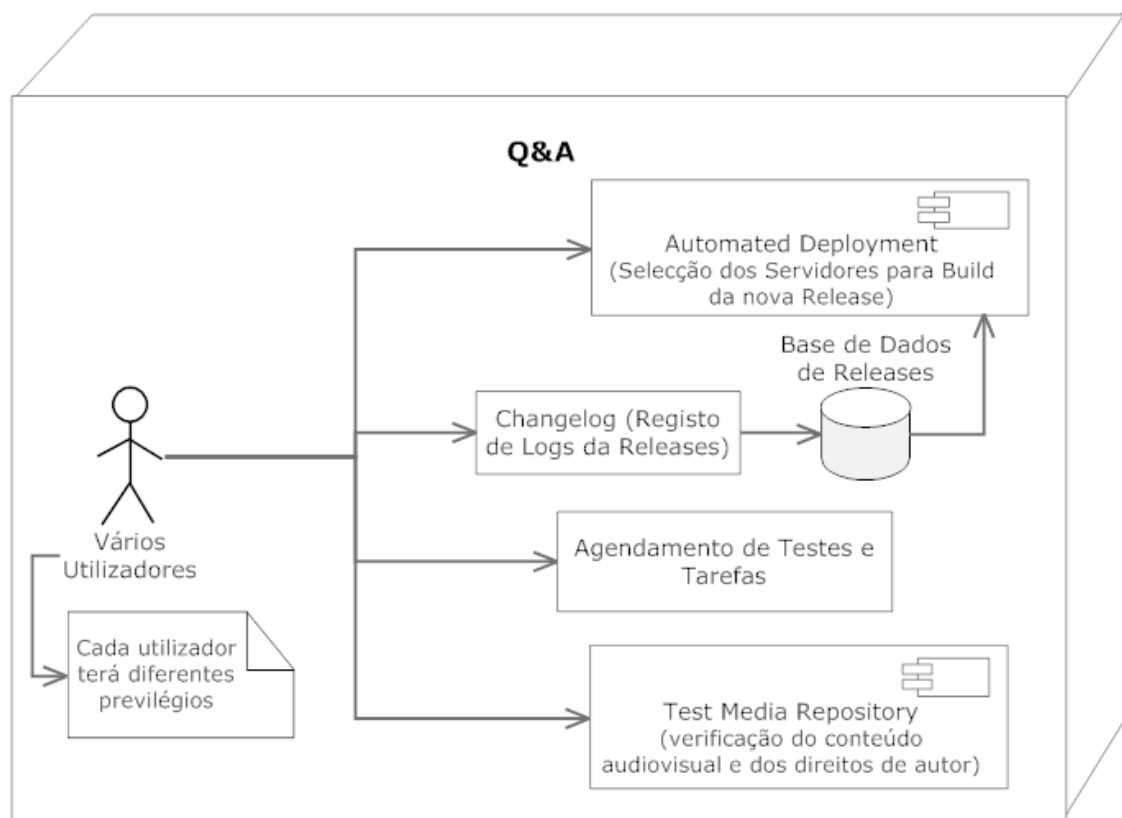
Q&A

Automated Deployment
(Selecção dos Servidores para Build da nova Release)

Base de Dados de Releases

Changelog (Registo de Logs da Releases)

Vários Utilizadores

Agendamento de Testes e Tarefas

Cada utilizador terá diferentes previlégios

Test Media Repository
(verificação do conteúdo audiovisual e dos direitos de autor)